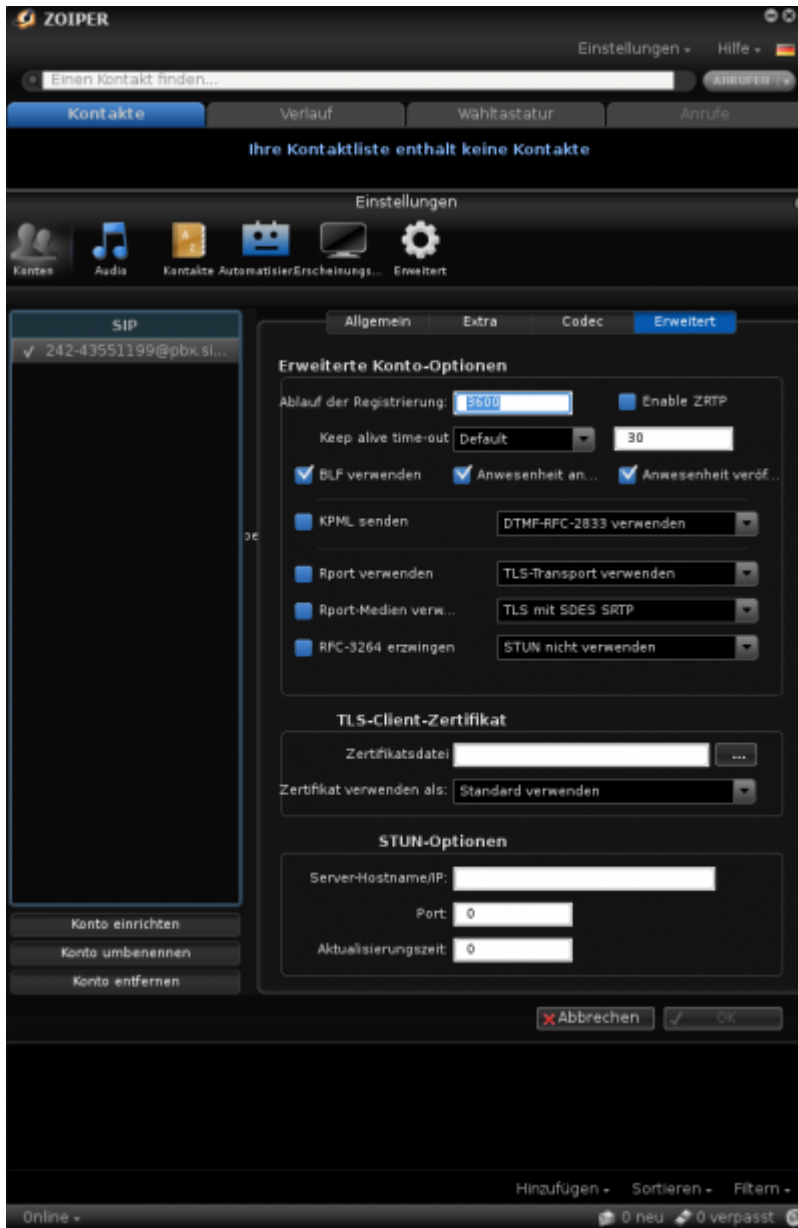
ZOIPER

Einstellungen ▾ Hilfe ▾

Einen Kontakt finden...

ANRUFEN

Kontakte | Verlauf | Wähltastatur | Anrufe

Ihre Kontaktliste enthält keine Kontakte

Einstellungen

Konten | Audio | Kontakte | Automatisier | Erscheinungs... | Erweitert

SIP

✓ 242-43551199@pbx.si...

Allgemein | Extra | Codec | Erweitert

Erweiterte Konto-Optionen

Ablauf der Registrierung: 3600

Enable ZRTP

Keep alive time-out Default 30

BLF verwenden

Anwesenheit an...

Anwesenheit veröf...

KPML senden DTMF-RFC-2833 verwenden

Rport verwenden TLS-Transport verwenden

Rport-Medien verw... TLS mit SDES SRTP

RFC-3264 erzwingen STUN nicht verwenden

TLS-Client-Zertifikat

Zertifikatsdatei ...

Zertifikat verwenden als: Standard verwenden

STUN-Optionen

Server-Hostname/IP:

Port 0

Aktualisierungszeit 0

Konto einrichten

Konto umbenennen

Konto entfernen

Abbrechen

OK

Hinzufügen ▾ Sortieren ▾ Filtern ▾

Online ▾

0 neu 0 verpasst